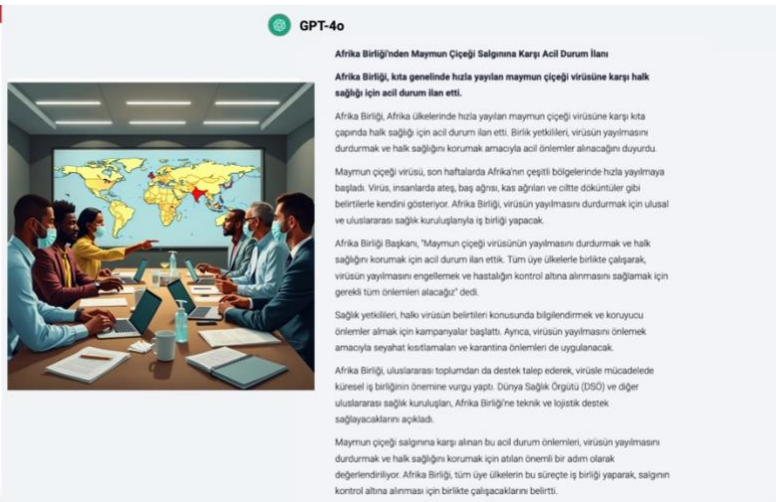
GPT-4o

Afrika Birliği'nden Maymun Çiçeği Salgınına Karşı Acil Durum İlanı

Afrika Birliği, kıta genelinde hızla yayılan maymun çiçeği virüsüne karşı halk sağlığı için acil durum ilan etti.

Afrika Birliği, Afrika ülkelerinde hızla yayılan maymun çiçeği virüsüne karşı kıta çapında halk sağlığı için acil durum ilan etti. Birlik yetkilileri, virüsün yayılmasını durdurmak ve halk sağlığını korumak amacıyla acil önlemler alınacağını duyurdu.

Maymun çiçeği virüsü, son haftalarda Afrika'nın çeşitli bölgelerinde hızla yayılmaya başladı. Virüs, insanlarda ateş, baş ağrısı, kas ağrıları ve ciltte döküntüler gibi belirtilerle kendini gösteriyor. Afrika Birliği, virüsün yayılmasını durdurmak için ulusal ve uluslararası sağlık kuruluşlarıyla iş birliği yapacak.

Afrika Birliği Başkanı, "Maymun çiçeği virüsünün yayılmasını durdurmak ve halk sağlığını korumak için acil durum ilan ettik. Tüm üye ülkelerle birlikte çalışarak, virüsün yayılmasını engellemek ve hastalığın kontrol altına alınmasını sağlamak için gerekli tüm önlemleri alacağız" dedi.

Sağlık yetkilileri, halkı virüsün belirtileri konusunda bilgilendirmek ve koruyucu önlemler almak için kampanyalar başlattı. Ayrıca, virüsün yayılmasını önlemek amacıyla seyahat kısıtlamaları ve karantina önlemleri de uygulanacak.

Afrika Birliği, uluslararası toplumdan da destek talep ederek, virüsle mücadelede küresel iş birliğinin önemine vurgu yaptı. Dünya Sağlık Örgütü (DSÖ) ve diğer uluslararası sağlık kuruluşları, Afrika Birliği'ne teknik ve lojistik destek sağlayacaklarını açıkladı.

Maymun çiçeği salgınına karşı alınan bu acil durum önlemleri, virüsün yayılmasını durdurmak ve halk sağlığını korumak için atılan önemli bir adım olarak değerlendiriliyor. Afrika Birliği, tüm üye ülkelerin bu süreçte iş birliği yaparak, salgının kontrol altına alınması için birlikte çalışacaklarını belirtti.